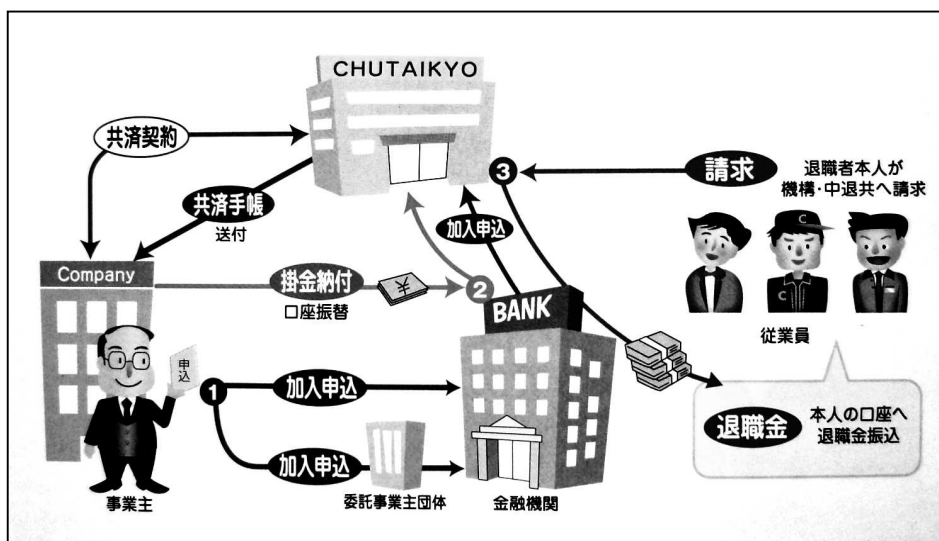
CHUTAIKYO

共済契約

共済手帳
送付

3
請求
退職者本人が
機構・中退共へ請求

加入申込

Company

掛金納付
口座振替

¥

2

BANK

従業員

申込

1
加入申込

加入申込

退職金
本人の口座へ
退職金振込

事業主

委託事業主団体

金融機関